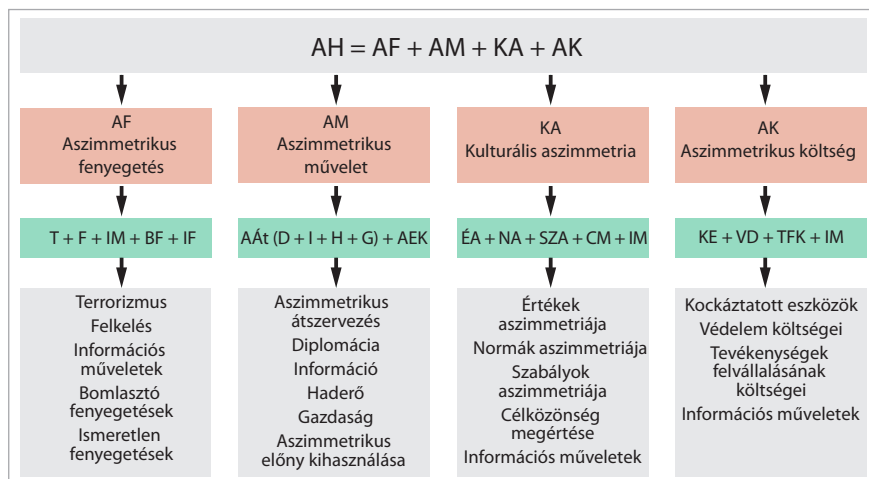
AH = AF + AM + KA + AK

AF
Aszimmetrikus fenyegetés

T + F + IM + BF + IF

Terrorizmus
Felkelés
Információs műveletek
Bomlasztó fenyegetések
Ismeretlen fenyegetések

AM
Aszimmetrikus művelet

AÁt (D + I + H + G) + AEK

Aszimmetrikus átszervezés
Diplomácia
Információ
Haderő
Gazdaság
Aszimmetrikus előny kihasználása

KA
Kulturális aszimmetria

ÉA + NA + SZA + CM + IM

Értékek aszimmetriája
Normák aszimmetriája
Szabályok aszimmetriája
Célközönség megértése
Információs műveletek

AK
Aszimmetrikus költség

KE + VD + TFK + IM

Kockáztatott eszközök
Védelem költségei
Tevékenységek felvállalásának költségei
Információs műveletek